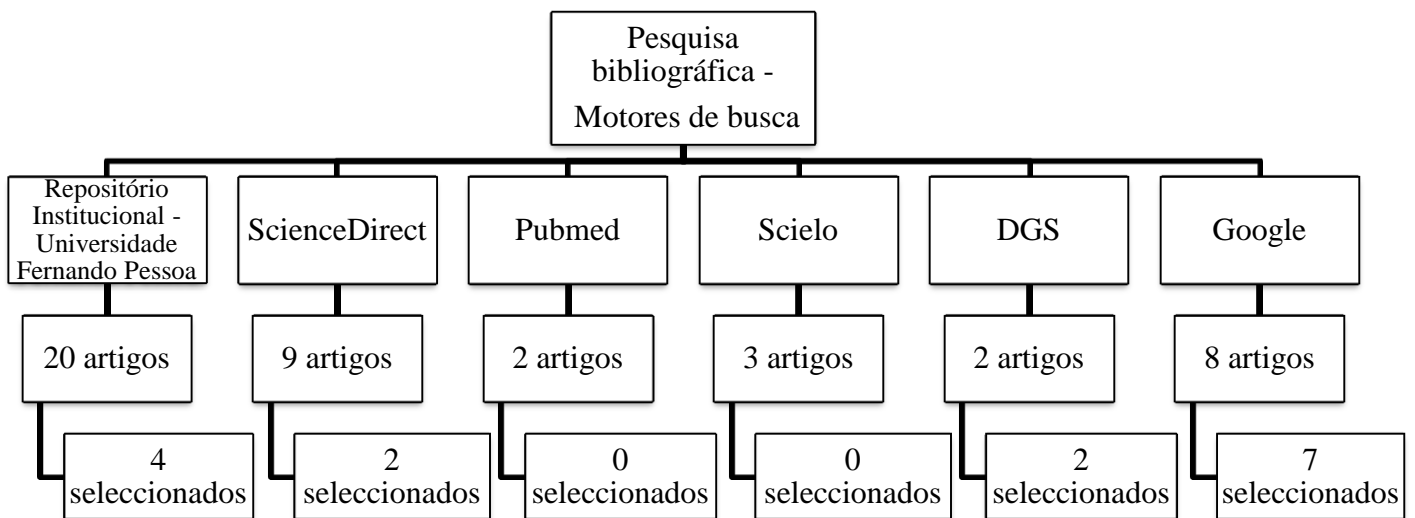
Pesquisa bibliográfica - Motores de busca

Repositório Institucional - Universidade Fernando Pessoa

20 artigos

4 seleccionados

ScienceDirect

9 artigos

2 seleccionados

Pubmed

2 artigos

0 seleccionados

Scielo

3 artigos

0 seleccionados

DGS

2 artigos

2 seleccionados

Google

8 artigos

7 seleccionados